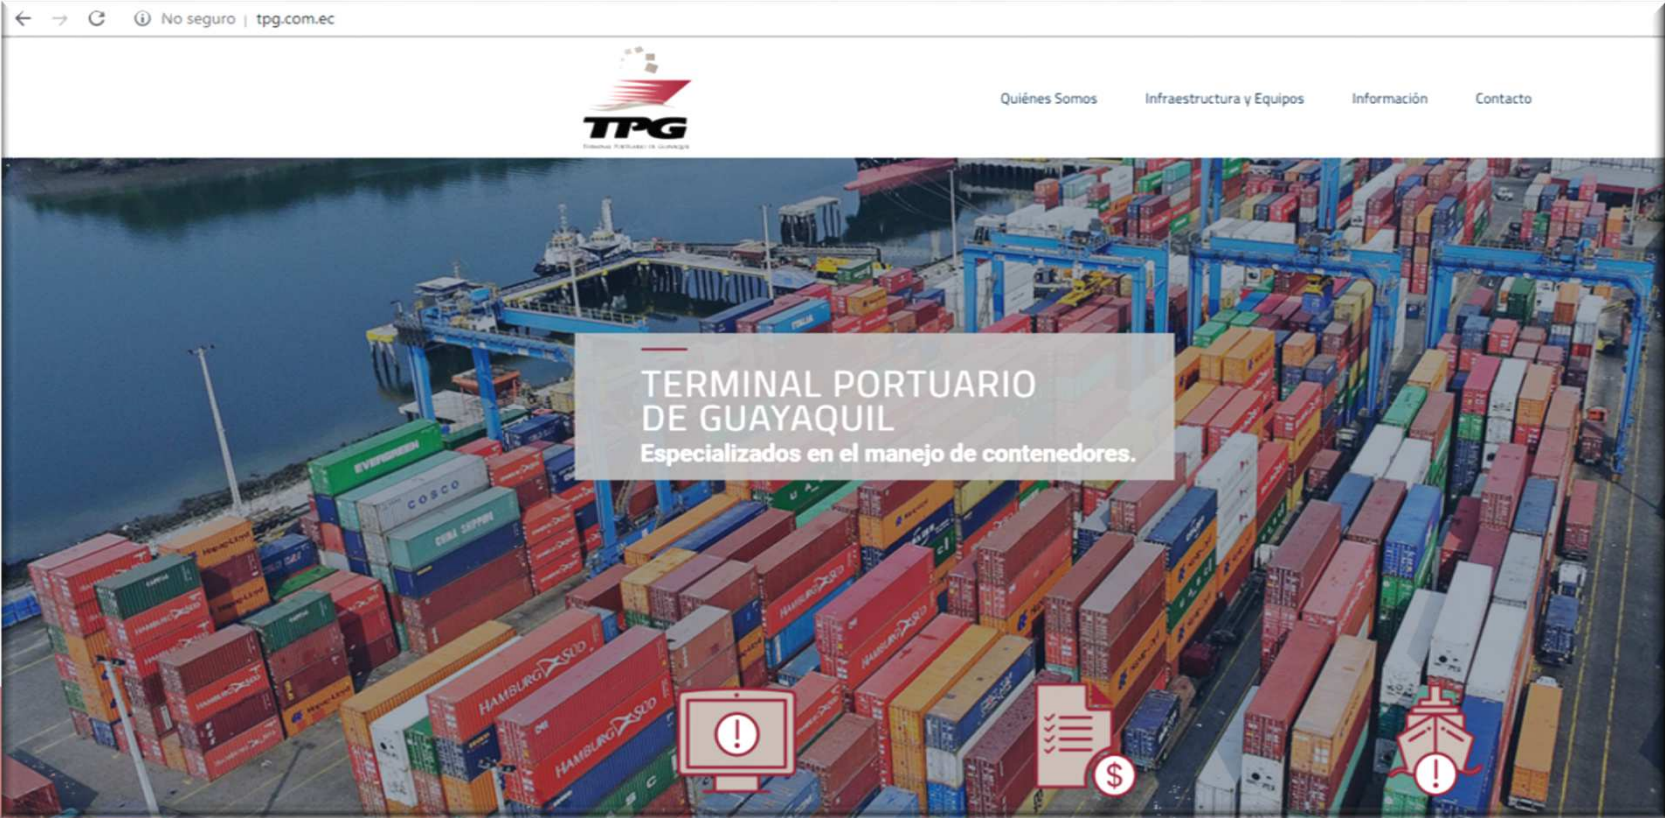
No seguro | tpg.com.ec

TPG

Quiénes Somos Infraestructura y Equipos Información Contacto

TERMINAL PORTUARIO DE GUAYAQUIL
Especializados en el manejo de contenedores.

EVERGREEN
COSCO
CHINA SHIPPING
HAMBURG SÜD
HAMBURG SÜD